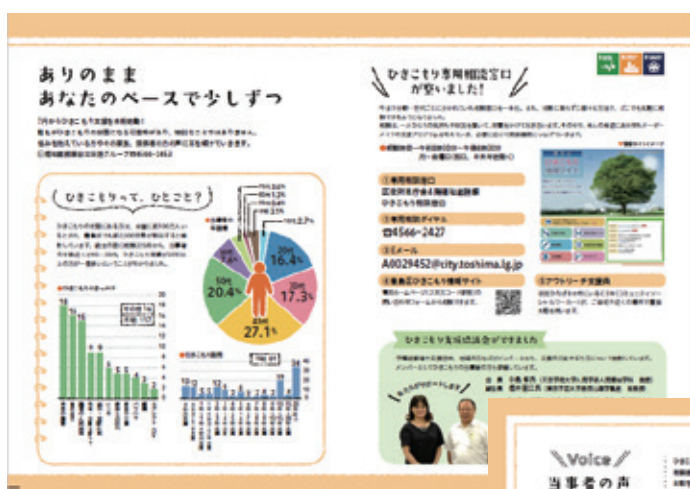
ありのまま
あなたのペースで少しずつ

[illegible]

ひきこもりって、ひとこと？

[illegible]

10代 7.4%
20代 16.4%
30代 17.3%
40代 27.1%
50代 20.4%

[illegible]

ひきこもり専用相談窓口が整いました！

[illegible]

①専用窓口
区民相談・子ども家庭相談課
ひきこもり相談窓口

②専用電話ダイヤル
☎4566-2427

③Eメール
A0029452@city.toshima.lg.jp

④豊島区ひきこもり情報サイト

⑤アウトリーチ支援員

ひきこもり支援協議会ができました

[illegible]

Voice
当事者の声